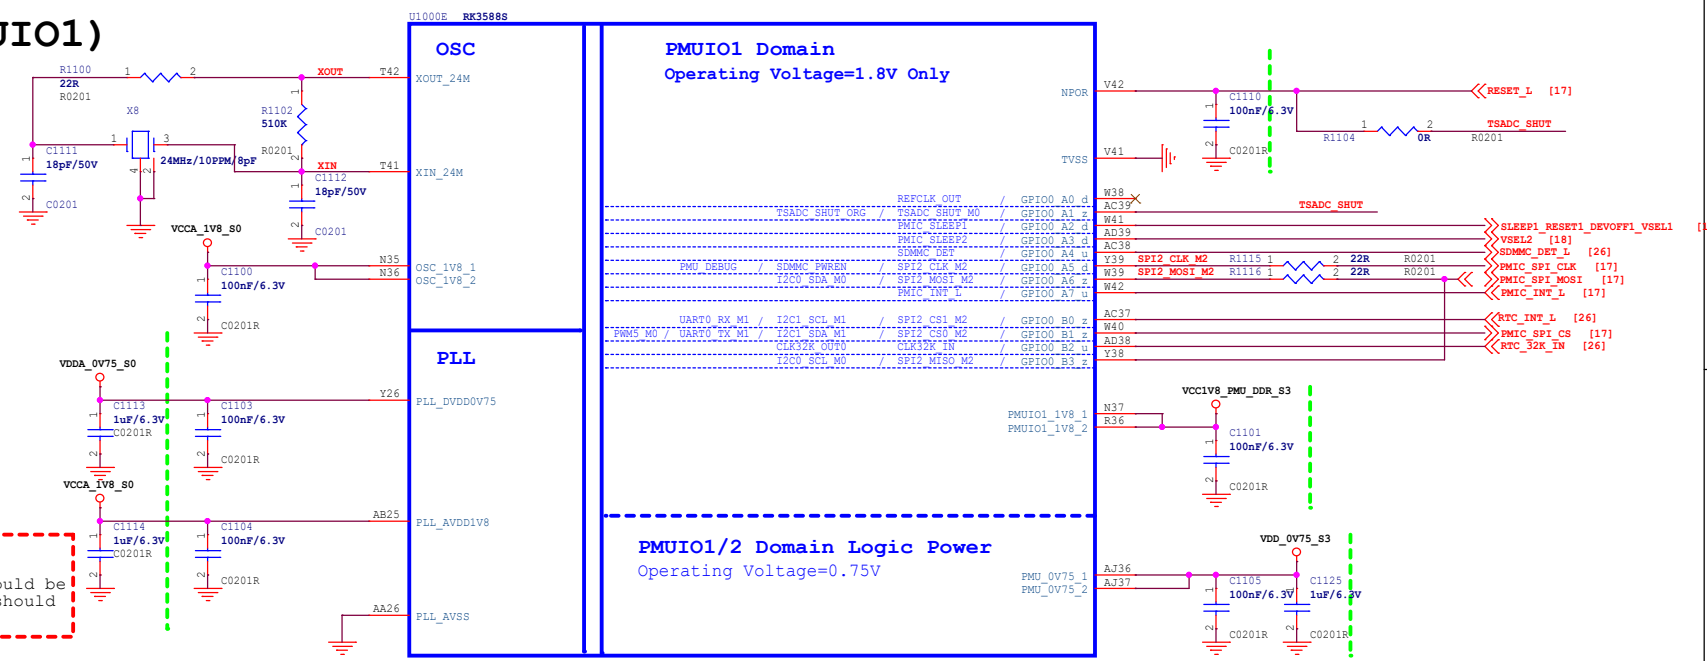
UIO1)

U1000E RK3588S

R1100 1 2 22R R0201 XOUT T42 XOUT_24M
X8 R1102 510K
1 3
C1111 18pF/50V 24MHz/10PPM/8pF R0201
4 2
C0201 XIN T41 XIN_24M
C1112 18pF/50V C0201

VCCA_1V8_S0
C1100 100nF/6.3V N35 N36 OSC_1V8_1 OSC_1V8_2
C0201R

OSC

PLL

VDDA_0V75_S0
C1113 1uF/6.3V C0201R C1103 100nF/6.3V C0201R Y26 PLL_DVDD0V75

VCCA_1V8_S0
C1114 1uF/6.3V C0201R C1104 100nF/6.3V C0201R AB25 PLL_AVDD1V8

AA26 PLL_AVSS

uld be
hould

PMUIO1 Domain
Operating Voltage=1.8V Only

NPOR V42
TVSS V41

REFCLK_OUT / GPIO0_A0_d W38
TSADC_SHUT_ORG / TSADC_SHUT_M0 / GPIO0_A1_z AC39
PMIC_SLEEP1 / GPIO0_A2_d W41
PMIC_SLEEP2 / GPIO0_A3_d AD39
SDMMC_DET / GPIO0_A4_u AC38
PMU_DEBUG / SDMMC_PWREN / SPI2_CLK_M2 / GPIO0_A5_d Y39
I2C0_SDA_M0 / SPI2_MOSI_M2 / GPIO0_A6_z W39
PMIC_INT_L / GPIO0_A7_u W42

UART0_RX_M1 / I2C1_SCL_M1 / SPI2_CS1_M2 / GPIO0_B0_z AC37
PWM5_M0 / UART0_TX_M1 / I2C1_SDA_M1 / SPI2_CS0_M2 / GPIO0_B1_z W40
CLK32K_OUT0 / CLK32K_IN / GPIO0_B2_u AD38
I2C0_SCL_M0 / SPI2_MISO_M2 / GPIO0_B3_z Y38

PMUIO1_1V8_1 N37
PMUIO1_1V8_2 R36

PMUIO1/2 Domain Logic Power
Operating Voltage=0.75V

PMU_0V75_1 AJ36
PMU_0V75_2 AJ37

C1110 100nF/6.3V C0201R
RESET_L [17]
R1104 1 2 0R R0201 TSADC_SHUT

TSADC_SHUT
SLEEP1_RESET1_DEVOFF1_VSEL1 [
VSEL2 [18]
SDMMC_DET_L [26]
SPI2_CLK_M2 R1115 1 2 22R R0201 PMIC_SPI_CLK [17]
SPI2_MOSI_M2 R1116 1 2 22R R0201 PMIC_SPI_MOSI [17]
PMIC_INT_L [17]

RTC_INT_L [26]
PMIC_SPI_CS [17]
RTC_32K_IN [26]

VCC1V8_PMU_DDR_S3
C1101 100nF/6.3V C0201R

VDD_0V75_S3
C1105 100nF/6.3V C0201R C1125 1uF/6.3V C0201R